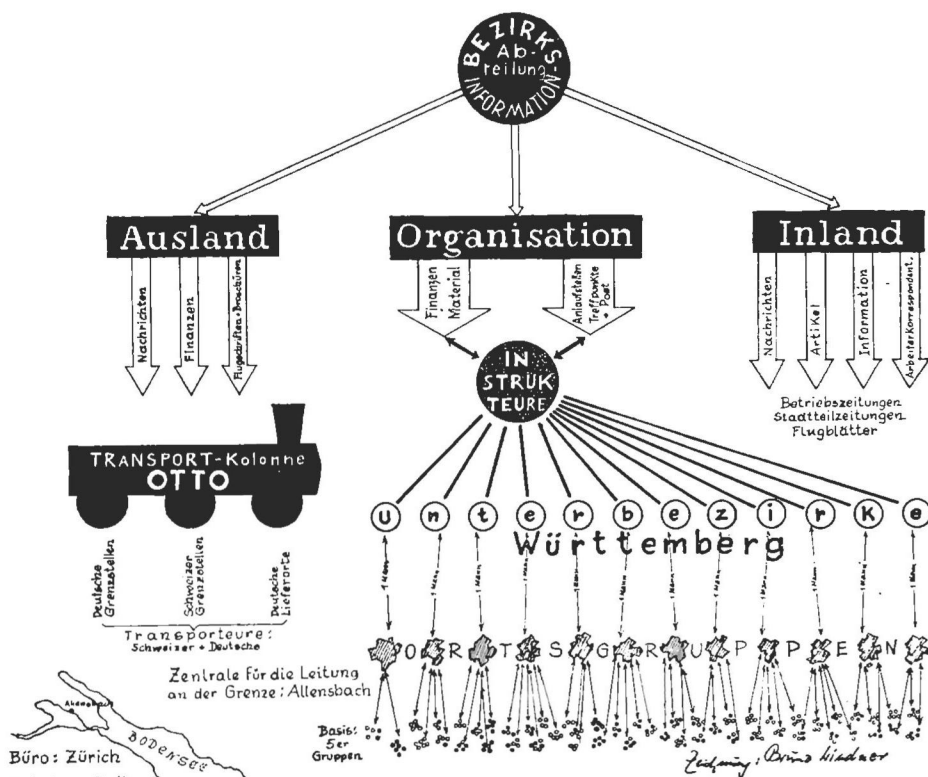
BEZIRKS-Abteilung-INFORMATION

Ausland

Nachrichten

Finanzen

Flugschriften + Broschüren

Organisation

Finanzen Material

Anlaufstellen Treffpunkte + Post

Inland

Nachrichten

Artikel

Information

Arbeiterkorrespondent.

Betriebszeitungen Stadtteilzeitungen Flugblätter

IN STRUK TEURE

TRANSPORT-Kolonne OTTO

Deutsche Grenzstellen

Schweizer Grenzstellen

Deutsche Lieferorte

Transporteure: Schweizer + Deutsche

U n t e r b e z i r k e

Württemberg

1 Mann

1 Mann

1 Mann

1 Mann

1 Mann

1 Mann

1 Mann

1 Mann

1 Mann

1 Mann

1 Mann

1 Mann

O R T S G R U P P E N

Zentrale für die Leitung an der Grenze: Allensbach

Basis: 5er Gruppen

Allensbach

BODENSEE

Büro: Zürich

Zeichnung: Bruno Lindner